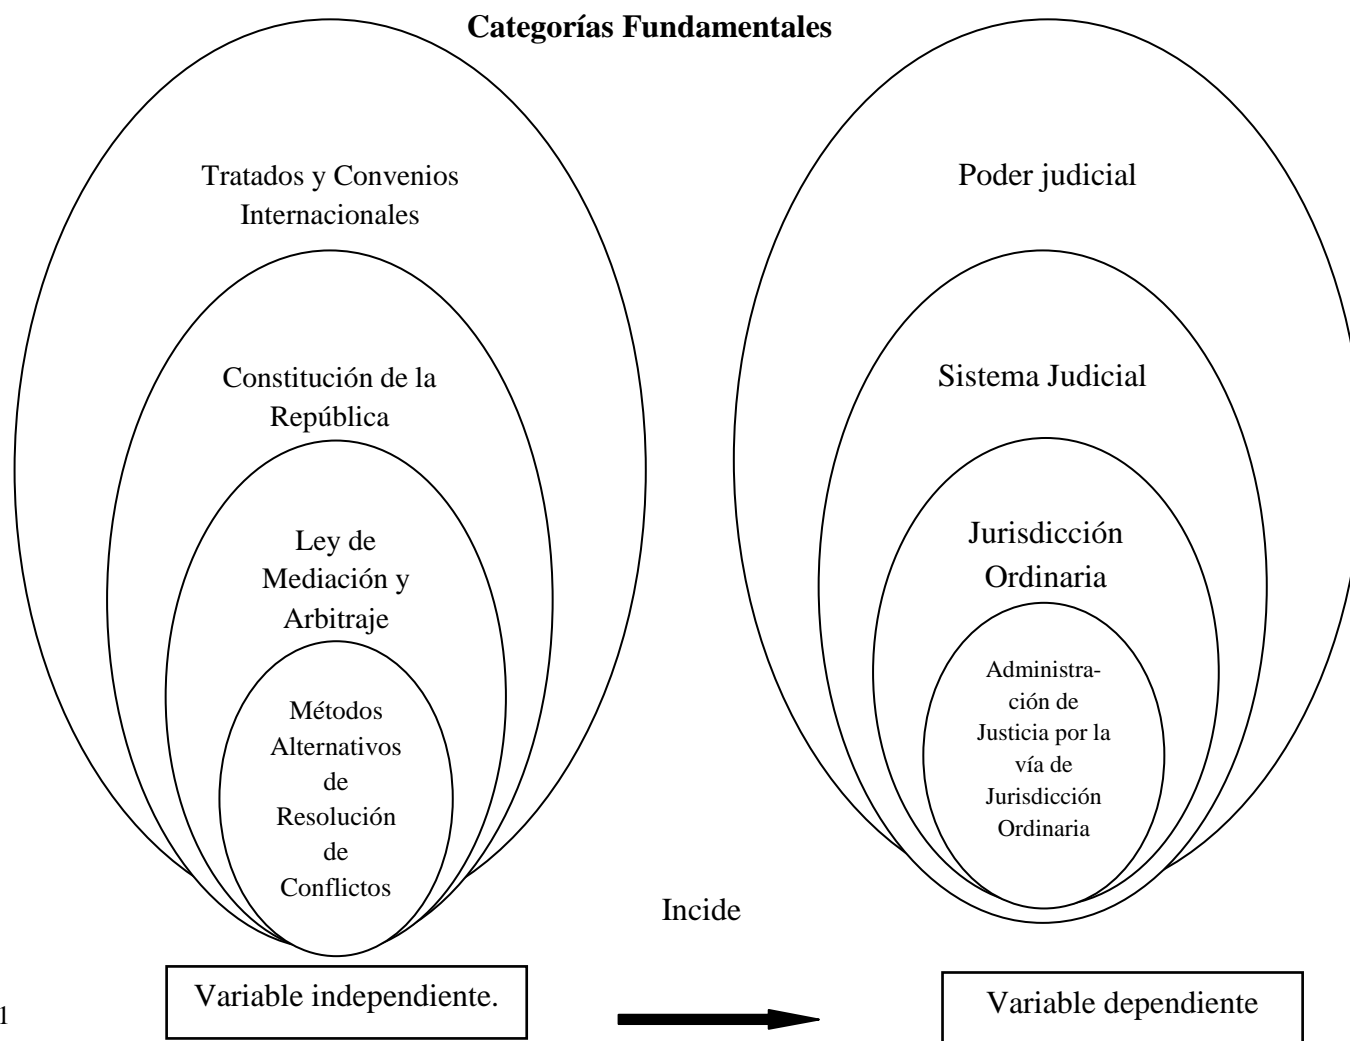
**Categorías Fundamentales**

Tratados y Convenios Internacionales

Constitución de la República

Ley de Mediación y Arbitraje

Métodos Alternativos de Resolución de Conflictos

Poder judicial

Sistema Judicial

Jurisdicción Ordinaria

Administración de Justicia por la vía de Jurisdicción Ordinaria

Incide

1

Variable independiente.

Variable dependiente